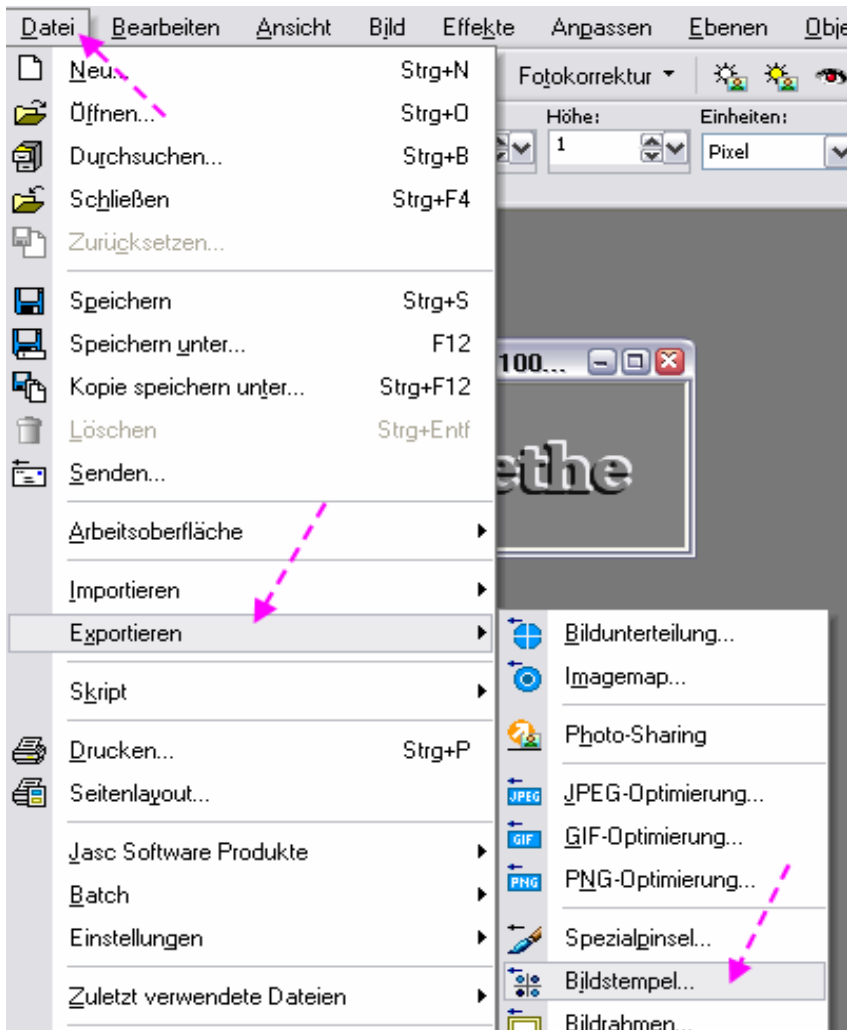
Datei Bearbeiten Ansicht Bild Effekte Anpassen Ebenen Obje

Fotokorrektur

Höhe: 1 Einheiten: Pixel

Neu... Strg+N
Öffnen... Strg+O
Durchsuchen... Strg+B
Schließen Strg+F4
Zurücksetzen...

Speichern Strg+S
Speichern unter... F12
Kopie speichern unter... Strg+F12
Löschen Strg+Entf
Senden...

Arbeitsoberfläche

Importieren

Exportieren

Skript

Drucken... Strg+P
Seitenlayout...

Jasc Software Produkte
Batch
Einstellungen

Zuletzt verwendete Dateien

100...

ethe

Bildunterteilung...
Imagemap...

Photo-Sharing

JPEG-Optimierung...
GIF-Optimierung...
PNG-Optimierung...

Spezialpinsel...
Bildstempel...
Bildrahmen...